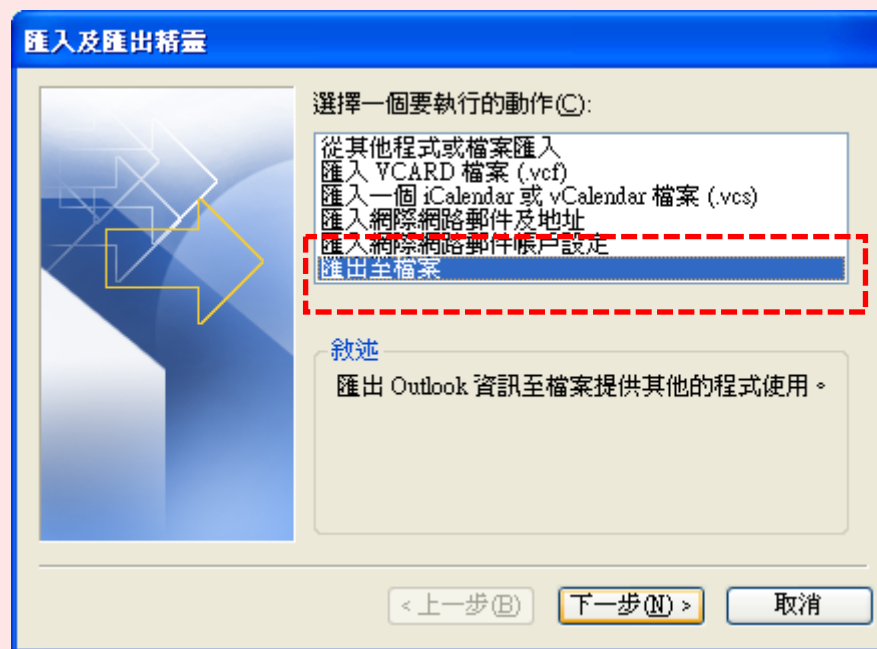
匯入及匯出精靈

選擇一個要執行的動作(C):

從其他程式或檔案匯入
匯入 VCARD 檔案 (.vcf)
匯入一個 iCalendar 或 vCalendar 檔案 (.vcs)
匯入網際網路郵件及地址
匯入網際網路郵件帳戶設定
匯出至檔案

敘述

匯出 Outlook 資訊至檔案提供其他的程式使用。

< 上一步(B)
下一步(N) >
取消